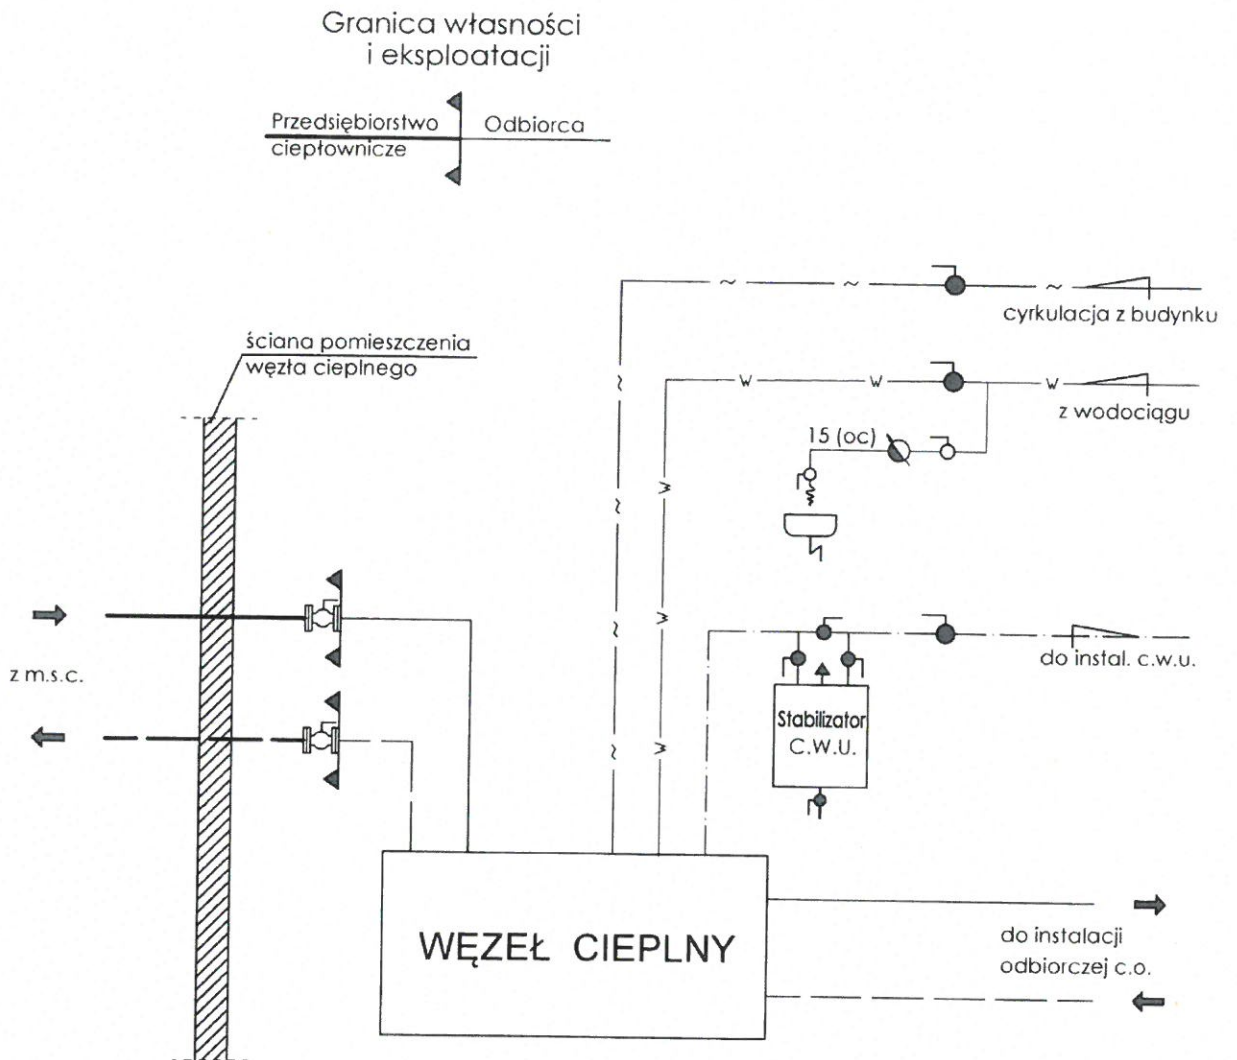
Granica własności
i eksploatacji

Przedsiębiorstwo ciepłownicze

Odbiorca

ściana pomieszczenia węzła cieplnego

cyrkulacja z budynku

z wodociągu

15 (oc)

do instal. c.w.u.

z m.s.c.

Stabilizator C.W.U.

WĘZEŁ CIEPLNY

do instalacji odbiorczej c.o.